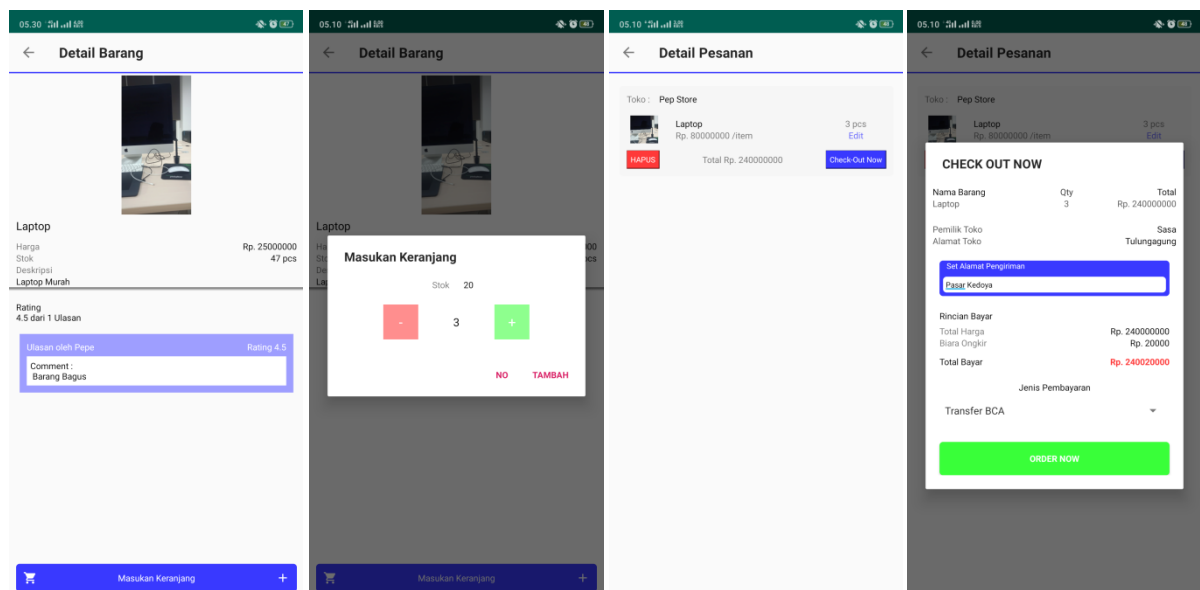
05.30 47

Detail Barang

Laptop

Harga Rp. 25000000
Stok 47 pcs
Deskripsi
Laptop Murah

Rating
4.5 dari 1 Ulasan

Ulasan oleh Pepe Rating 4.5
Comment :
Barang Bagus

Masukan Keranjang +

05.10 48

Detail Barang

Laptop

Masukan Keranjang

Stok 20

- 3 +

NO TAMBAH

Masukan Keranjang +

05.10 48

Detail Pesanan

Toko : Pep Store

Laptop 3 pcs
Rp. 80000000 /item Edit

HAPUS Total Rp. 240000000 Check-Out Now

05.10 48

Detail Pesanan

Toko : Pep Store

Laptop 3 pcs
Rp. 80000000 /item Edit

CHECK OUT NOW

| Nama Barang | Qty | Total |
|---|---|---|
| Laptop | 3 | Rp. 240000000 |

Pemilik Toko Sasa
Alamat Toko Tulungagung

Set Alamat Pengiriman
Pasar Kedoya

Rincian Bayar
Total Harga Rp. 240000000
Biara Ongkir Rp. 20000
Total Bayar Rp. 240020000

Jenis Pembayaran

Transfer BCA

ORDER NOW